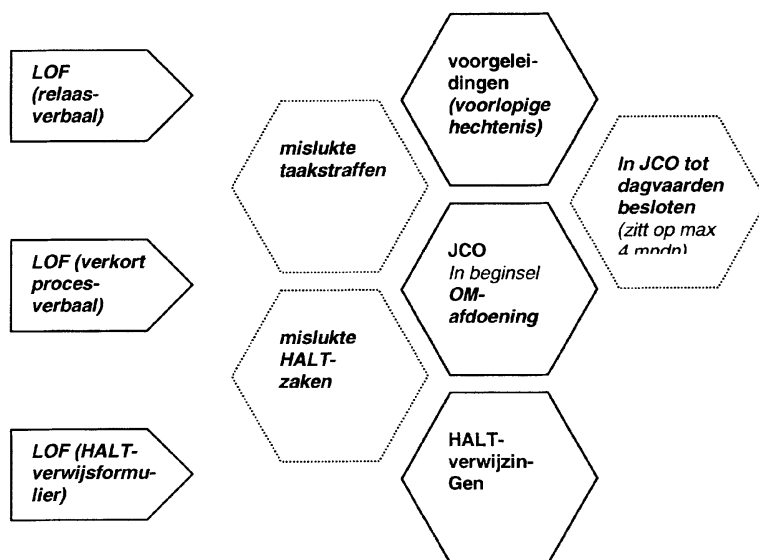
LOF (relaasverbaal)

LOF (verkort procesverbaal)

LOF (HALT-verwijsformulier)

mislukte taakstraffen

mislukte HALT-zaken

voorgeleidingen (voorlopige hechtenis)

JCO
In beginsel OM-afdoening

HALT-verwijzinGen

In JCO tot dagvaarden besloten (zitt op max 4 mndn)